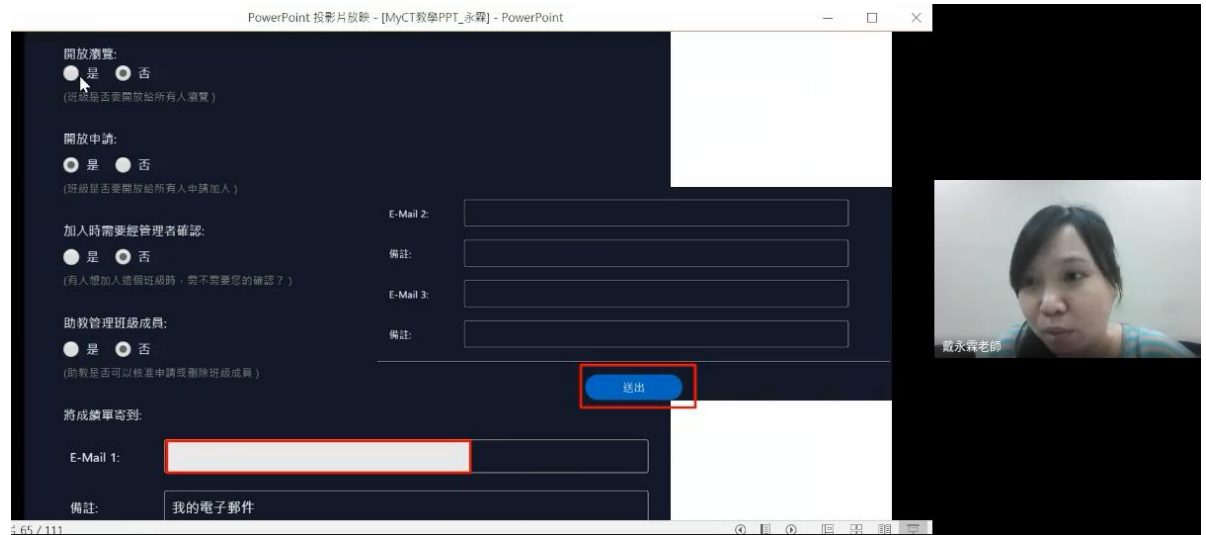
PowerPoint 投影片放映 - [MyCT教學PPT_永霖] - PowerPoint

開放瀏覽:
是 否
(班級是否要開放給所有人瀏覽)

開放申請:
是 否
(班級是否要開放給所有人申請加入)

加入時需要經管理者確認:
是 否
(有人想加入這個班級時，需不需要您的確認？)

助教管理班級成員:
是 否
(助教是否可以核准申請或刪除班級成員)

將成績單寄到:

E-Mail 1:

備註: 我的電子郵件

E-Mail 2:

備註:

E-Mail 3:

備註:

送出

戴永霖老師

65 / 111